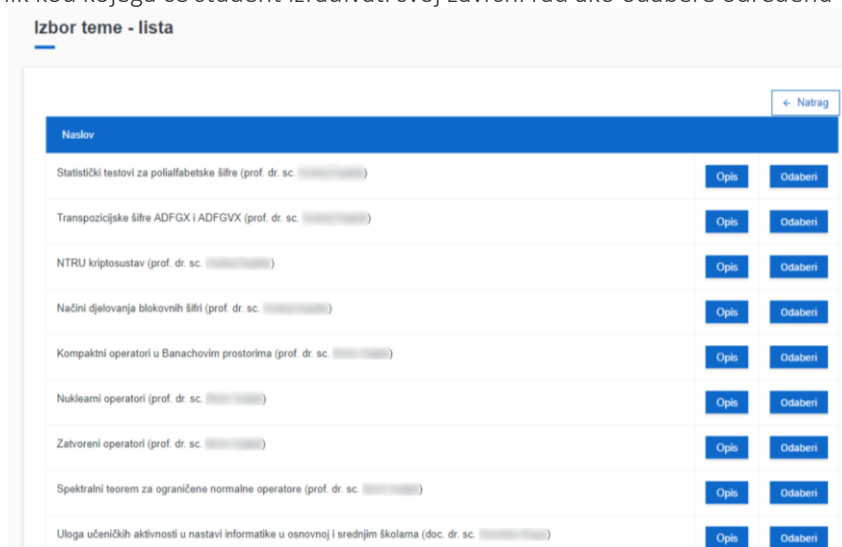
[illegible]

Izbor teme - lista

← Natrag

| Naslov | | |
|---|---|---|
| Statistički testovi za polialfabetske šifre (prof. dr. sc. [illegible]) | Opis | Odaberi |
| Transpozicijske šifre ADFGX i ADFGVX (prof. dr. sc. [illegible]) | Opis | Odaberi |
| NTRU kriptosustav (prof. dr. sc. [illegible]) | Opis | Odaberi |
| Načini djelovanja blokovnih šifri (prof. dr. sc. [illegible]) | Opis | Odaberi |
| Kompaktni operatori u Banachovim prostorima (prof. dr. sc. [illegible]) | Opis | Odaberi |
| Nuklearni operatori (prof. dr. sc. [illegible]) | Opis | Odaberi |
| Zatvoreni operatori (prof. dr. sc. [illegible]) | Opis | Odaberi |
| Spektralni teorem za ograničene normalne operatore (prof. dr. sc. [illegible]) | Opis | Odaberi |
| Uloga učeničkih aktivnosti u nastavi informatike u osnovnoj i srednjim školama (doc. dr. sc. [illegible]) | Opis | Odaberi |